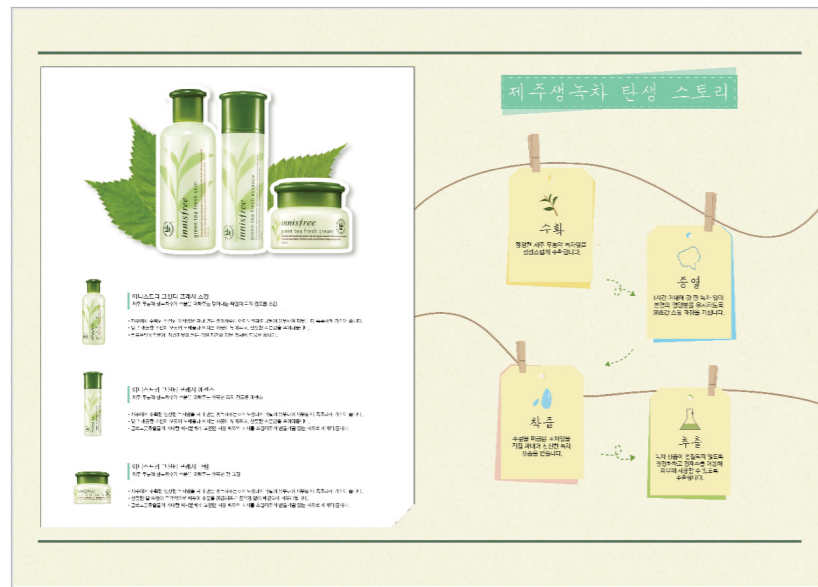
innisfree green tea fresh skin

innisfree green tea fresh emulsion

innisfree green tea fresh cream

이니스프리 그린티 프레시 스킨

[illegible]

이니스프리 그린티 프레시 에멀젼

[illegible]

이니스프리 그린티 프레시 크림

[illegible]

제주생녹차 탄생 스토리

수확

청정한 제주 목장의 녹차밭을 선선스럽게 수확합니다.

증열

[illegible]

착즙

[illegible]

추출

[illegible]